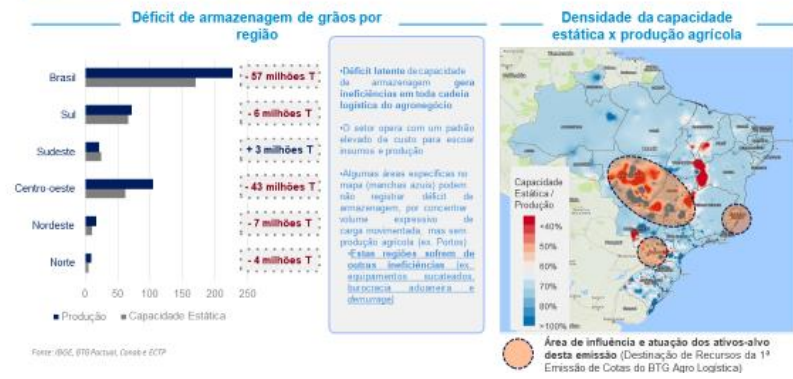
Déficit de armazenagem de grãos por região

Brasil
Sul
Sudeste
Centro-oeste
Nordeste
Norte

- 57 milhões T
- 6 milhões T
+ 3 milhões T
- 43 milhões T
- 7 milhões T
- 4 milhões T

0 50 100 150 200 250

Produção Capacidade Estática

Fonte: IBGE, BTG Pactual, Conab e ECTP

•Déficit latente de capacidade de armazenagem gera ineficiências em toda cadeia logística do agronegócio

•O setor opera com um padrão elevado de custo para escoar insumos e produção

•Algumas áreas específicas no mapa (manchas azuis) podem não registrar déficit de armazenagem, por concentrar volume expressivo de carga movimentada, mas sem produção agrícola (ex. Portos)

•Estas regiões sofrem de outras ineficiências (ex. equipamentos sucateados, burocracia aduaneira e demurrage)

Densidade da capacidade estática x produção agrícola

Capacidade Estática / Produção
<40%
50%
60%
70%
80%
>100%

Área de influência e atuação dos ativos-alvo desta emissão (Destinação de Recursos da 1ª Emissão de Cotas do BTG Agro Logística)